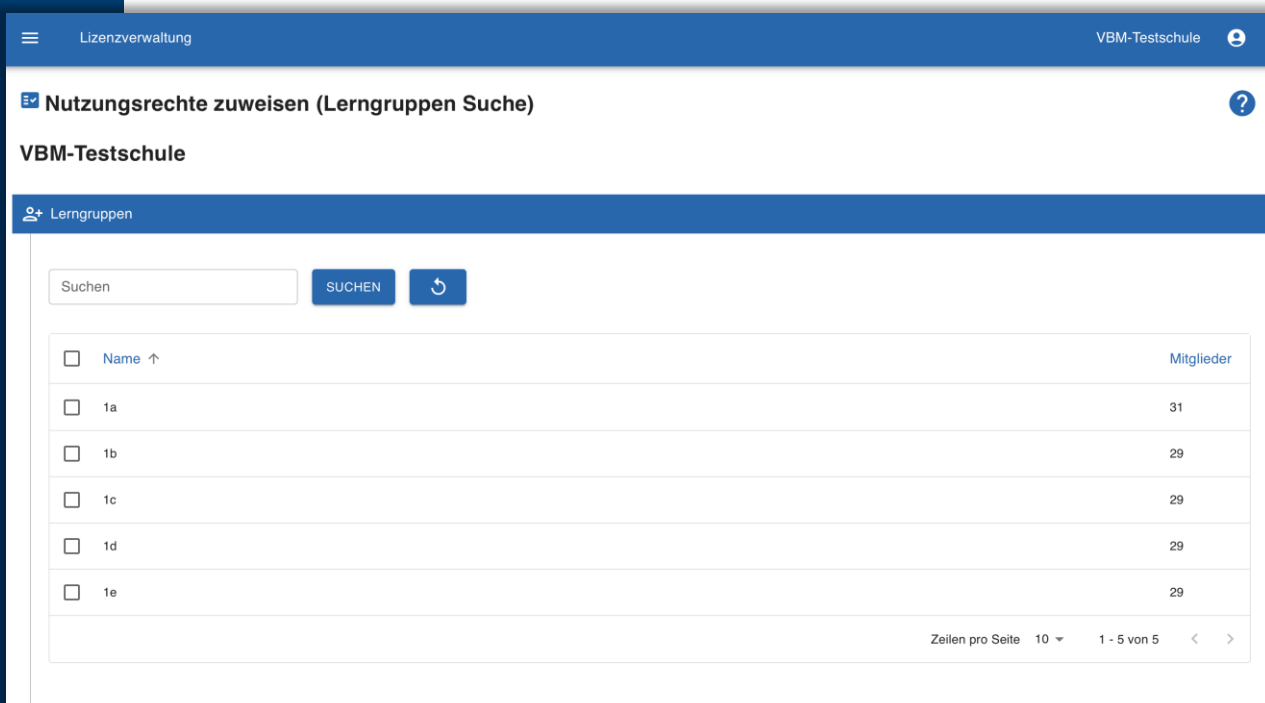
Lizenzverwaltung

VBM-Testschule

Nutzungsrechte zuweisen (Lerngruppen Suche)

VBM-Testschule

Lerngruppen

Suchen

SUCHEN

| Name ↑ | Mitglieder |
|---|---|
| 1a | 31 |
| 1b | 29 |
| 1c | 29 |
| 1d | 29 |
| 1e | 29 |

Zeilen pro Seite 10 1 - 5 von 5